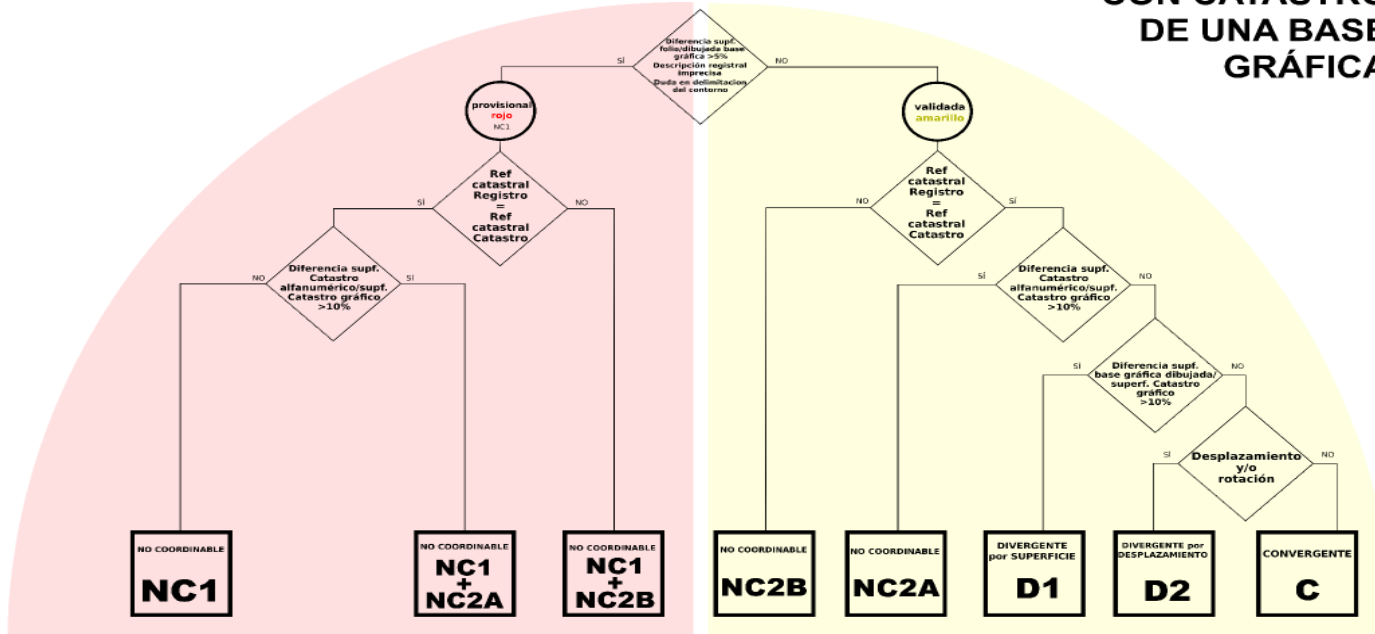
CON CATASTRO
DE UNA BASE
GRÁFICA

Diferencia supf. folio/dibujada base gráfica >5%
Descripción registral imprecisa
Duda en delimitacion del contorno

SÍ

NO

provisional
rojo
NC1

validada
amarillo

Ref catastral Registro = Ref catastral Catastro

SÍ

NO

Diferencia supf. Catastro alfanumérico/supf. Catastro gráfico >10%

NO

SÍ

Ref catastral Registro = Ref catastral Catastro

NO

SÍ

Diferencia supf. Catastro alfanumérico/supf. Catastro gráfico >10%

SÍ

NO

Diferencia supf. base gráfica dibujada/ superf. Catastro gráfico >10%

SÍ

NO

Desplazamiento y/o rotación

SÍ

NO

NO COORDINABLE
NC1

NO COORDINABLE
NC1 + NC2A

NO COORDINABLE
NC1 + NC2B

NO COORDINABLE
NC2B

NO COORDINABLE
NC2A

DIVERGENTE por SUPERFICIE
D1

DIVERGENTE por DESPLAZAMIENTO
D2

CONVERGENTE
C